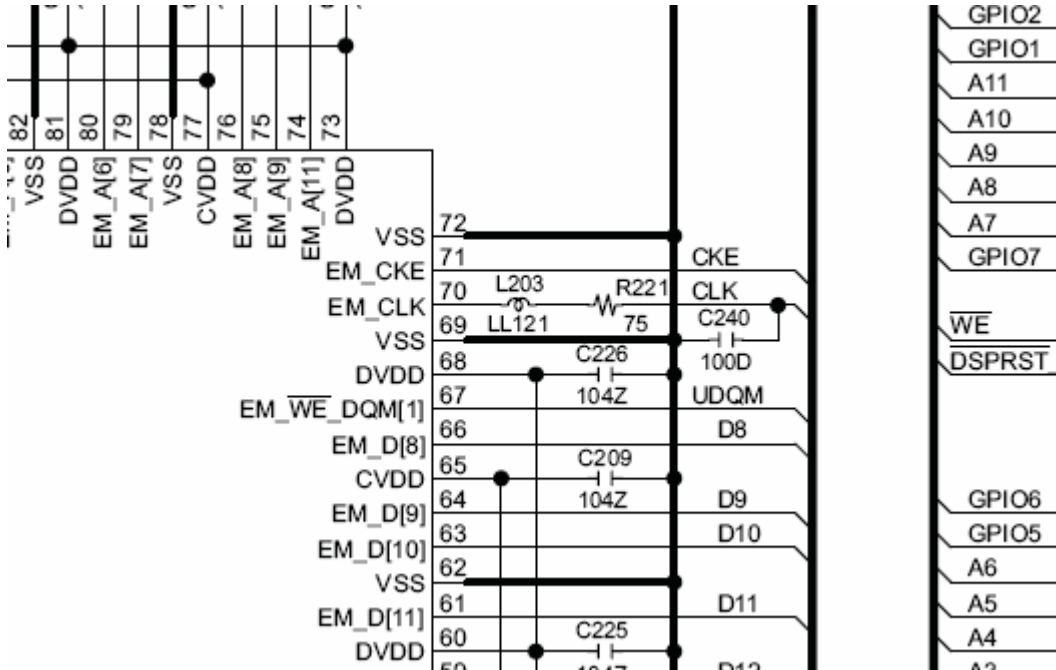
82 81 80 79 78 77 76 75 74 73

VSS DVDD EM_A[6] EM_A[7] VSS CVDD EM_A[8] EM_A[9] EM_A[11] DVDD

VSS 72
EM_CKE 71 CKE
EM_CLK 70 L203 R221 CLK
VSS 69 LL121 75 C240
DVDD 68 C226 100D
EM_$\overline{WE}$_DQM[1] 67 104Z UDQM
EM_D[8] 66 D8
CVDD 65 C209
EM_D[9] 64 104Z D9
EM_D[10] 63 D10
VSS 62
EM_D[11] 61 D11
DVDD 60 C225
59 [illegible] D12

GPIO2
GPIO1
A11
A10
A9
A8
A7
GPIO7
$\overline{WE}$
$\overline{DSPRST}$
GPIO6
GPIO5
A6
A5
A4
A3